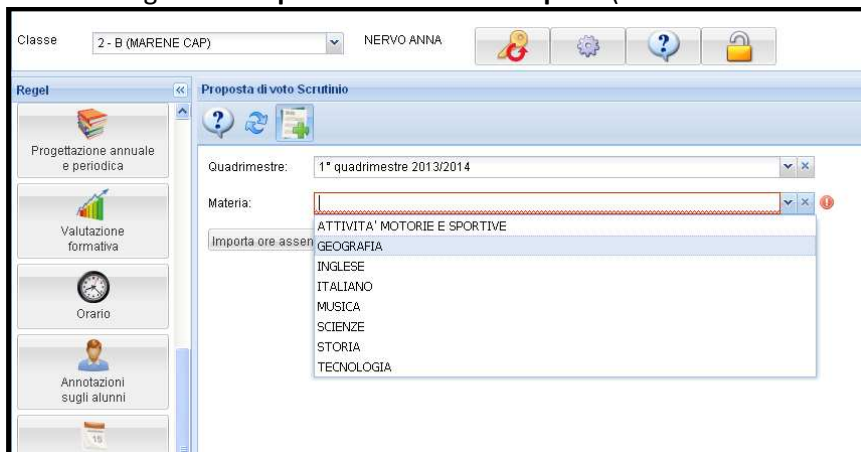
Classe 2 - B (MARENE CAP)

NERVO ANNA

Regel

Progettazione annuale e periodica

Valutazione formativa

Orario

Annotazioni sugli alunni

15

Proposta di voto Scrutinio

Quadrimestre: 1° quadrimestre 2013/2014

Materia:

Importa ore assen

ATTIVITA' MOTORIE E SPORTIVE
GEOGRAFIA
INGLESE
ITALIANO
MUSICA
SCIENZE
STORIA
TECNOLOGIA